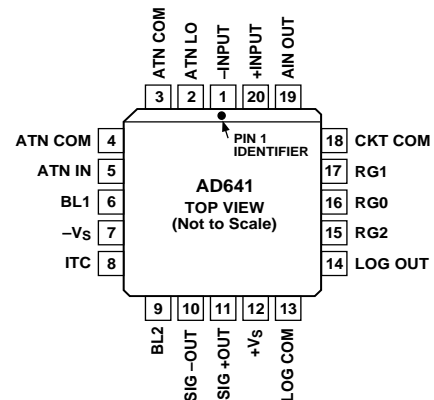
ATN COM 3
ATN LO 2
–INPUT 1
+INPUT 20
AIN OUT 19

PIN 1 IDENTIFIER

ATN COM 4
ATN IN 5
BL1 6
$-V_S$ 7
ITC 8

AD641
TOP VIEW
(Not to Scale)

18 CKT COM
17 RG1
16 RG0
15 RG2
14 LOG OUT

9 BL2
10 SIG –OUT
11 SIG +OUT
12 $+V_S$
13 LOG COM